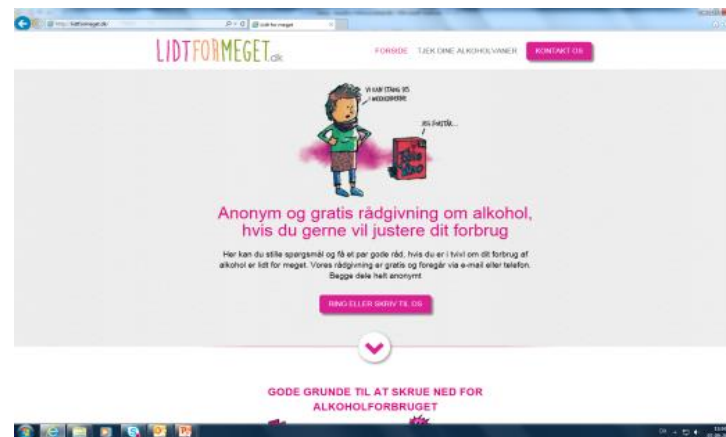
http://lidtformeget.dk/

lidtformeget

LIDTFORMEGET.dk

FORSIDE TJEK DINE ALKOHOLVANER KONTAKT OS

VI KAN STARTE ET WEEKENDPROJEKT

JEG FORSTÅR...

Anonym og gratis rådgivning om alkohol, hvis du gerne vil justere dit forbrug

Her kan du stille spørgsmål og få et par gode råd, hvis du er i tvivl om dit forbrug af alkohol er lidt for meget. Vores rådgivning er gratis og foregår via e-mail eller telefon. Begge dele helt anonymt.

RING ELLER SKRIV TIL OS

GODE GRUNDE TIL AT SKRUE NED FOR ALKOHOLFORBRUGET